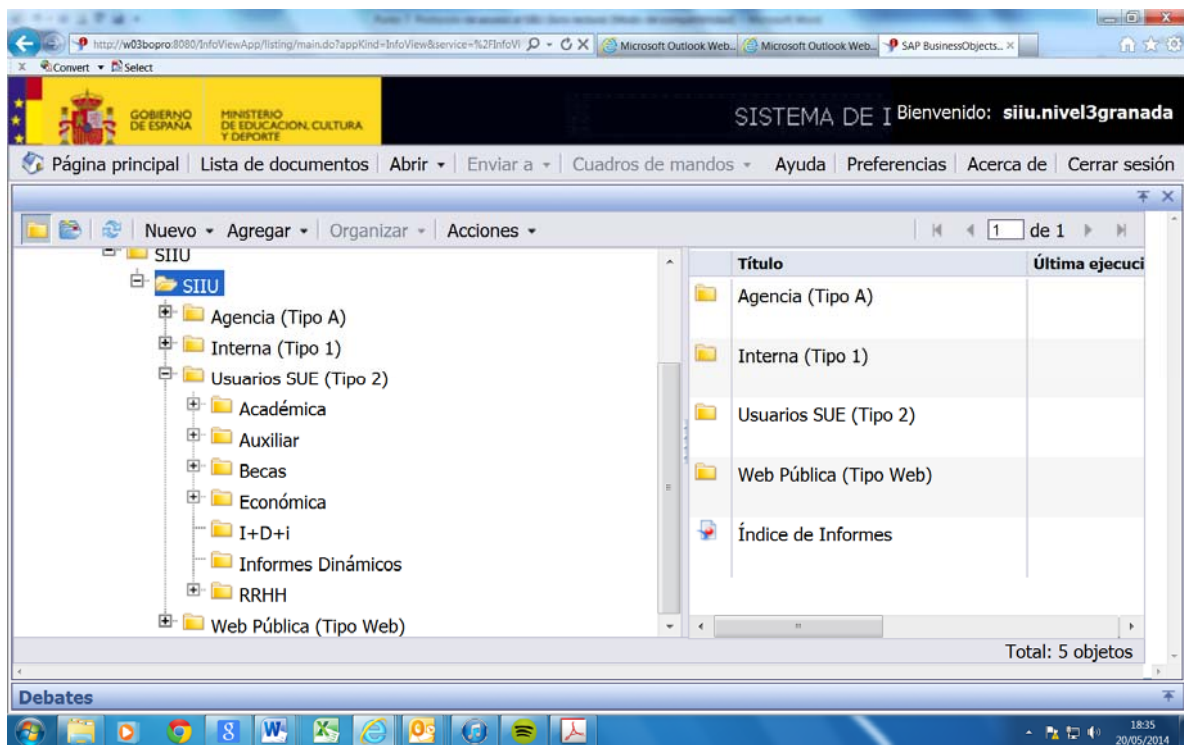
http://w03bopro:8080/InfoViewApp/listing/main.do?appKind=InfoView&service=%2FInfoVi
Microsoft Outlook Web...
Microsoft Outlook Web...
SAP BusinessObjects...
Convert
Select

GOBIERNO DE ESPAÑA
MINISTERIO DE EDUCACIÓN, CULTURA Y DEPORTE

SISTEMA DE I
Bienvenido: siiu.nivel3granada

Página principal | Lista de documentos | Abrir | Enviar a | Cuadros de mandos | Ayuda | Preferencias | Acerca de | Cerrar sesión

Nuevo | Agregar | Organizar | Acciones

1 de 1

SIIU
SIIU
Agencia (Tipo A)
Interna (Tipo 1)
Usuarios SUE (Tipo 2)
Académica
Auxiliar
Becas
Económica
I+D+i
Informes Dinámicos
RRHH
Web Pública (Tipo Web)

| Título | Última ejecuci |
|---|---|
| Agencia (Tipo A) | |
| Interna (Tipo 1) | |
| Usuarios SUE (Tipo 2) | |
| Web Pública (Tipo Web) | |
| Índice de Informes | |

Total: 5 objetos

Debates

18:35
20/05/2014